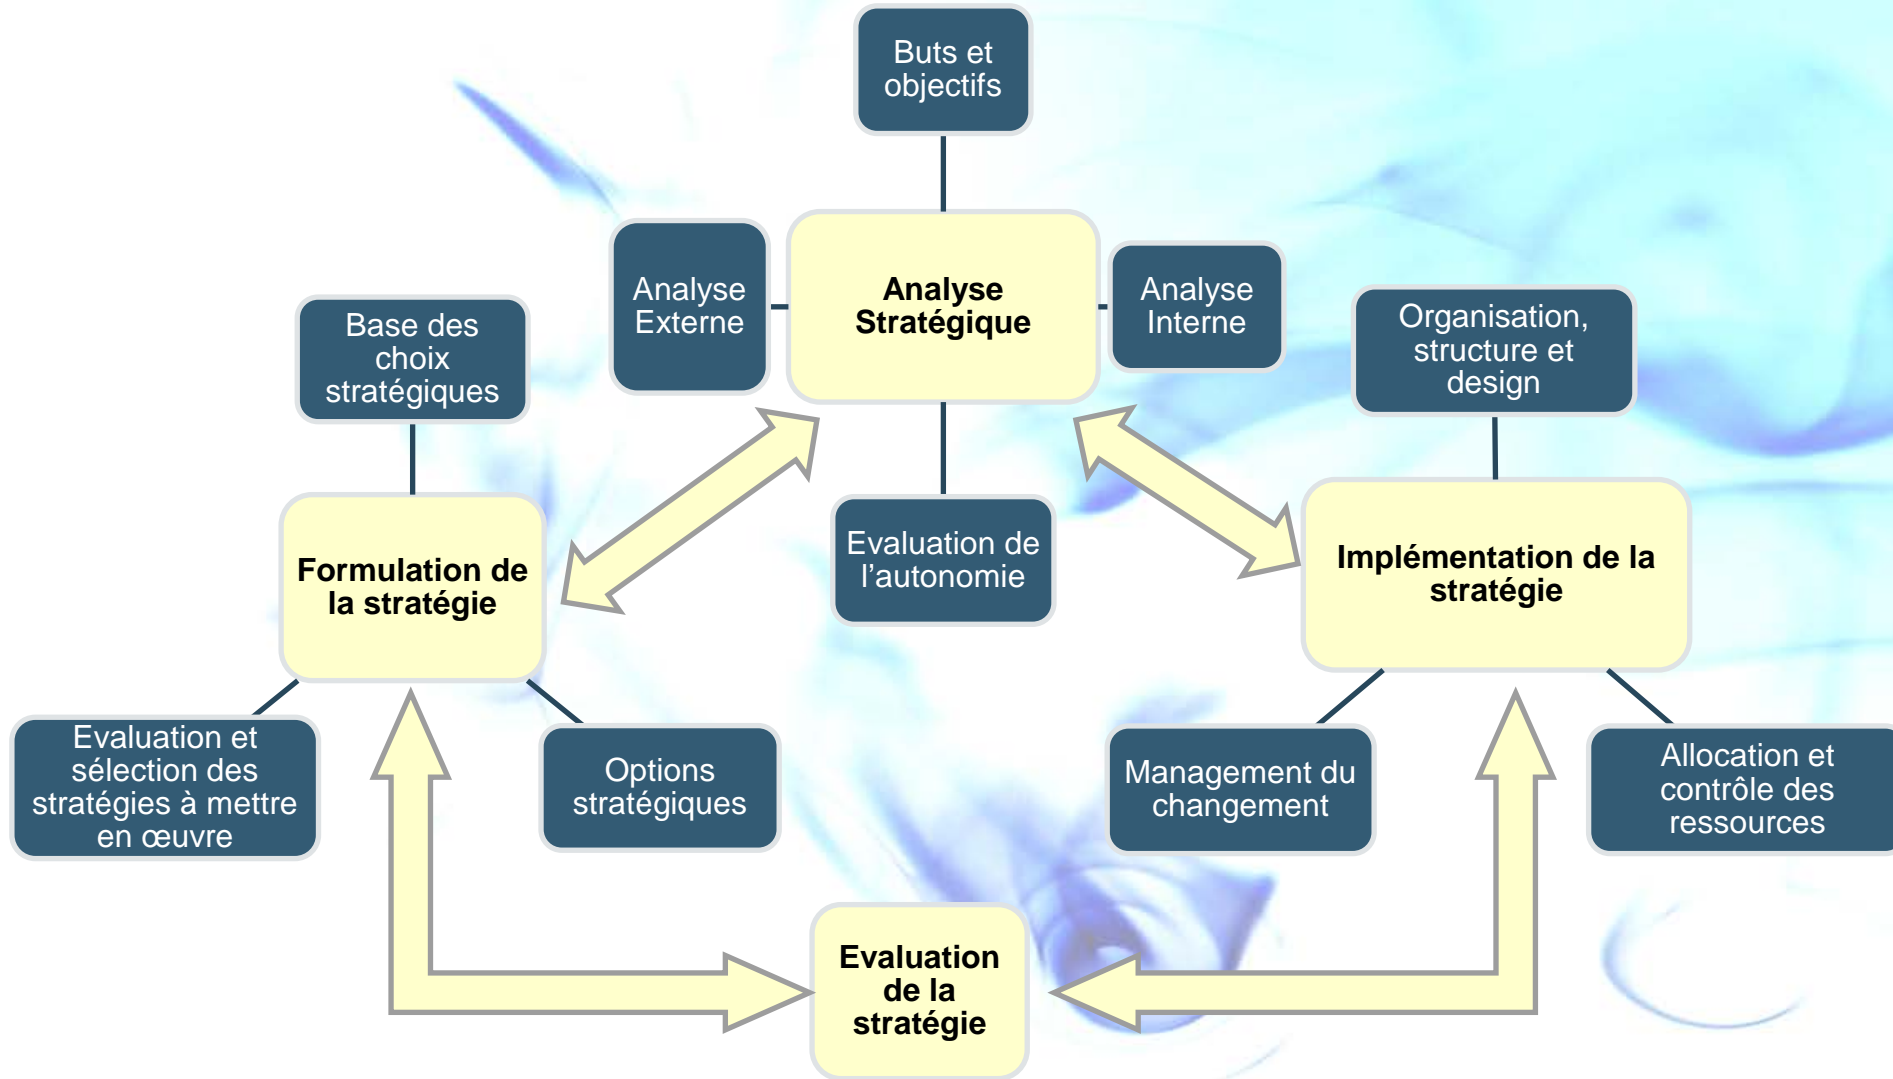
Buts et objectifs

Analyse Externe

Analyse Stratégique

Analyse Interne

Base des choix stratégiques

Organisation, structure et design

Evaluation de l'autonomie

Formulation de la stratégie

Implémentation de la stratégie

Evaluation et sélection des stratégies à mettre en œuvre

Options stratégiques

Management du changement

Allocation et contrôle des ressources

Evaluation de la stratégie